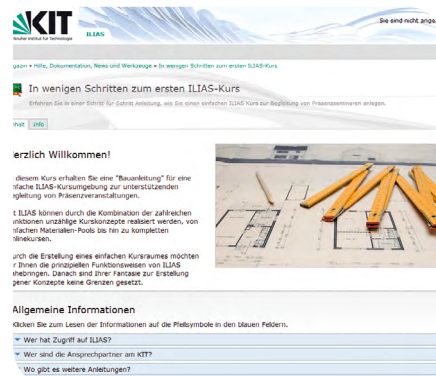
KIT
Karlsruher Institut für Technologie
ILIAS
Sie sind nicht ange

gazin » Hilfe, Dokumentation, News und Werkzeuge » In wenigen Schritten zum ersten ILIAS-Kurs

In wenigen Schritten zum ersten ILIAS-Kurs
Erfahren Sie in einer Schritt für Schritt Anleitung, wie Sie einen einfachen ILIAS-Kurs zur Begleitung von Präsenzseminaren anlegen.

halt Info

erzlich Willkommen!

diesem Kurs erhalten Sie eine "Bauanleitung" für eine nfache ILIAS-Kursumgebung zur unterstützenden egleitung von Präsenzveranstaltungen.

t ILIAS können durch die Kombination der zahlreichen nktionen unzählige Kurskonzepte realisiert werden, von nfachen Materialien-Pools bis hin zu kompletten nlinekursen.

urch die Erstellung eines einfachen Kursraumes möchten r Ihnen die prinzipiellen Funktionsweisen von ILIAS nebringen. Danach sind Ihrer Fantasie zur Erstellung gener Konzepte keine Grenzen gesetzt.

Allgemeine Informationen
Klicken Sie zum Lesen der Informationen auf die Pfeilsymbole in den blauen Feldern.

Wer hat Zugriff auf ILIAS?
Wer sind die Ansprechpartner am KIT?
Wo gibt es weitere Anleitungen?